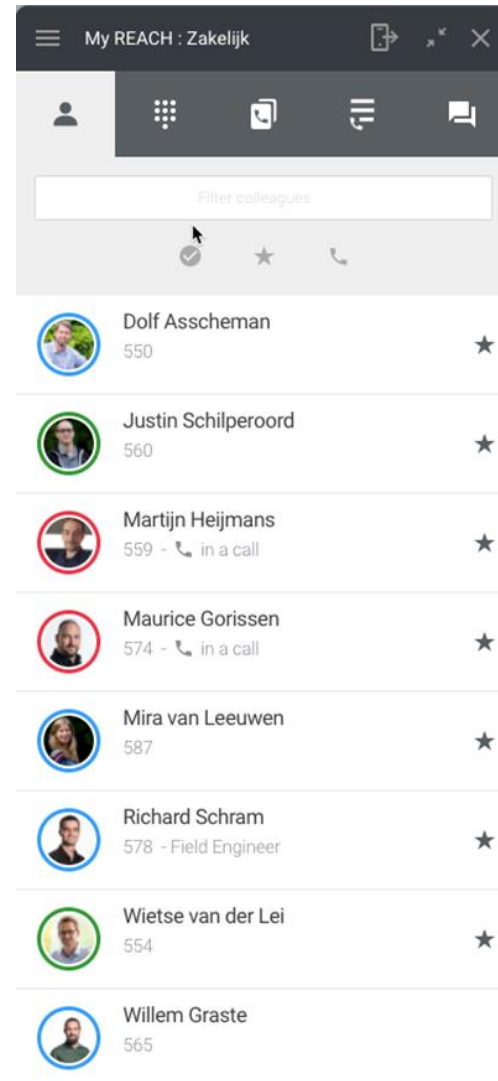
My REACH : Zakelijk

Filter colleagues

Dolf Asscheman
550

Justin Schilperoord
560

Martijn Heijmans
559 - in a call

Maurice Gorissen
574 - in a call

Mira van Leeuwen
587

Richard Schram
578 - Field Engineer

Wietse van der Lei
554

Willem Graste
565